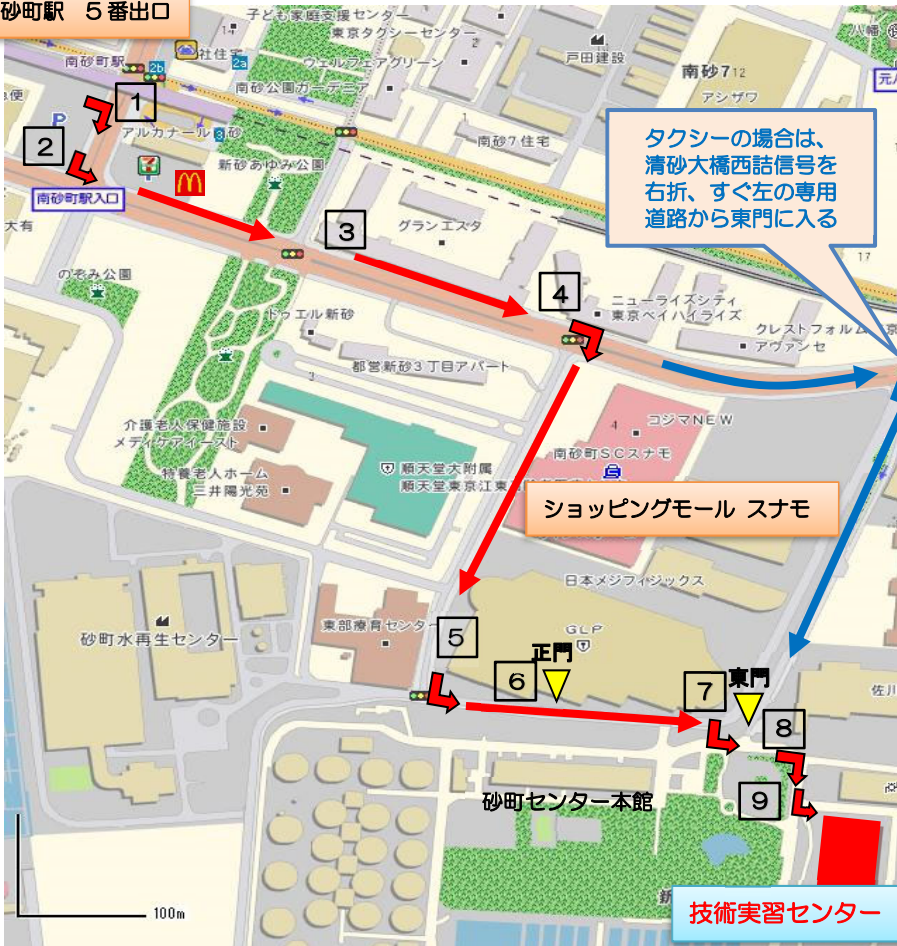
砂町駅　５番出口

子ども家庭支援センター
東京タクシーセンター
南砂町駅
2b
2a
社住宅
ウェルフェアグリーン
南砂公園ガーデニア
戸田建設
南砂7
アシザワ
八幡
元八
便
1
2
アルカナール 3 砂
新砂あゆみ公園
南砂町駅入口
南砂7住宅
大有
3
グランエスタ
のぞみ公園
4
ニューライズシティ
東京ベイハイライズ
クレストフォルム東
アヴァンセ
17
ドゥエル新砂
都営新砂3丁目アパート
3
介護老人保健施設
メディケアイースト
特養老人ホーム
三井陽光苑
順天堂大附属
順天堂東京江東
コジマNEW
南砂町SCスナモ
ショッピングモール スナモ
日本メジフィジックス
砂町水再生センター
東部療育センター
5
GLP
正門
6
東門
7
8
佐川
砂町センター本館
9
新
100m
技術実習センター

タクシーの場合は、清砂大橋西詰信号を右折、すぐ左の専用道路から東門に入る